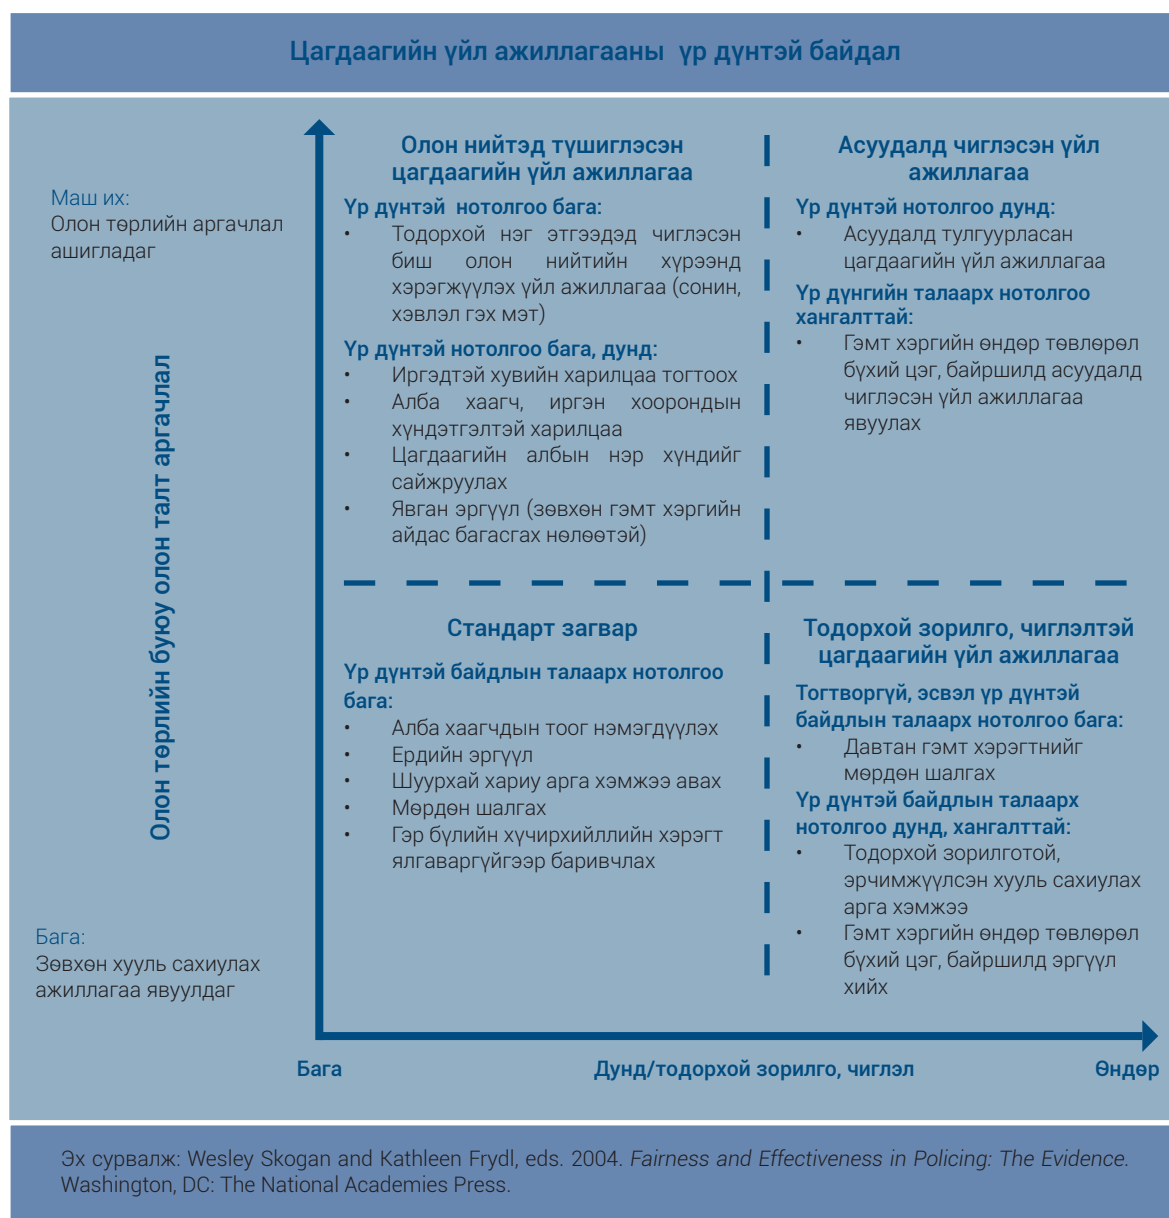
Цагдаагийн үйл ажиллагааны үр дүнтэй байдал

Маш их:
Олон төрлийн аргачлал ашигладаг

Олон төрлийн буюу олон талт аргачлал

Бага:
Зөвхөн хууль сахиулах ажиллагаа явуулдаг

Олон нийтэд түшиглэсэн цагдаагийн үйл ажиллагаа

Үр дүнтэй нотолгоо бага:
• Тодорхой нэг этгээдэд чиглэсэн биш олон нийтийн хүрээнд хэрэгжүүлэх үйл ажиллагаа (сонин, хэвлэл гэх мэт)

Үр дүнтэй нотолгоо бага, дунд:
• Иргэдтэй хувийн харилцаа тогтоох
• Алба хаагч, иргэн хоорондын хүндэтгэлтэй харилцаа
• Цагдаагийн албын нэр хүндийг сайжруулах
• Явган эргүүл (зөвхөн гэмт хэргийн айдас багасгах нөлөөтэй)

Асуудалд чиглэсэн үйл ажиллагаа

Үр дүнтэй нотолгоо дунд:
• Асуудалд тулгуурласан цагдаагийн үйл ажиллагаа

Үр дүнгийн талаарх нотолгоо хангалттай:
• Гэмт хэргийн өндөр төвлөрөл бүхий цэг, байршилд асуудалд чиглэсэн үйл ажиллагаа явуулах

Стандарт загвар

Үр дүнтэй байдлын талаарх нотолгоо бага:
• Алба хаагчдын тоог нэмэгдүүлэх
• Ердийн эргүүл
• Шуурхай хариу арга хэмжээ авах
• Мөрдөн шалгах
• Гэр бүлийн хүчирхийллийн хэрэгт ялгаваргүйгээр баривчлах

Тодорхой зорилго, чиглэлтэй цагдаагийн үйл ажиллагаа

Тогтворгүй, эсвэл үр дүнтэй байдлын талаарх нотолгоо бага:
• Давтан гэмт хэрэгтнийг мөрдөн шалгах

Үр дүнтэй байдлын талаарх нотолгоо дунд, хангалттай:
• Тодорхой зорилготой, эрчимжүүлсэн хууль сахиулах арга хэмжээ
• Гэмт хэргийн өндөр төвлөрөл бүхий цэг, байршилд эргүүл хийх

Бага

Дунд/тодорхой зорилго, чиглэл

Өндөр

Эх сурвалж: Wesley Skogan and Kathleen Frydl, eds. 2004. *Fairness and Effectiveness in Policing: The Evidence.* Washington, DC: The National Academies Press.